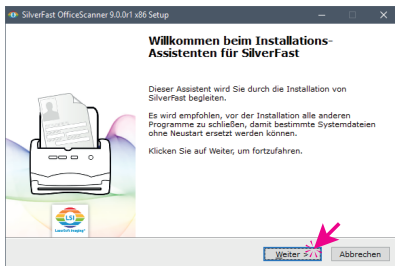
SilverFast OfficeScanner 9.0.0r1 x86 Setup

Willkommen beim Installations-Assistenten für SilverFast

Dieser Assistent wird Sie durch die Installation von SilverFast begleiten.

Es wird empfohlen, vor der Installation alle anderen Programme zu schließen, damit bestimmte Systemdateien ohne Neustart ersetzt werden können.

Klicken Sie auf Weiter, um fortzufahren.

LSI
LaserSoft Imaging

Weiter >

Abbrechen